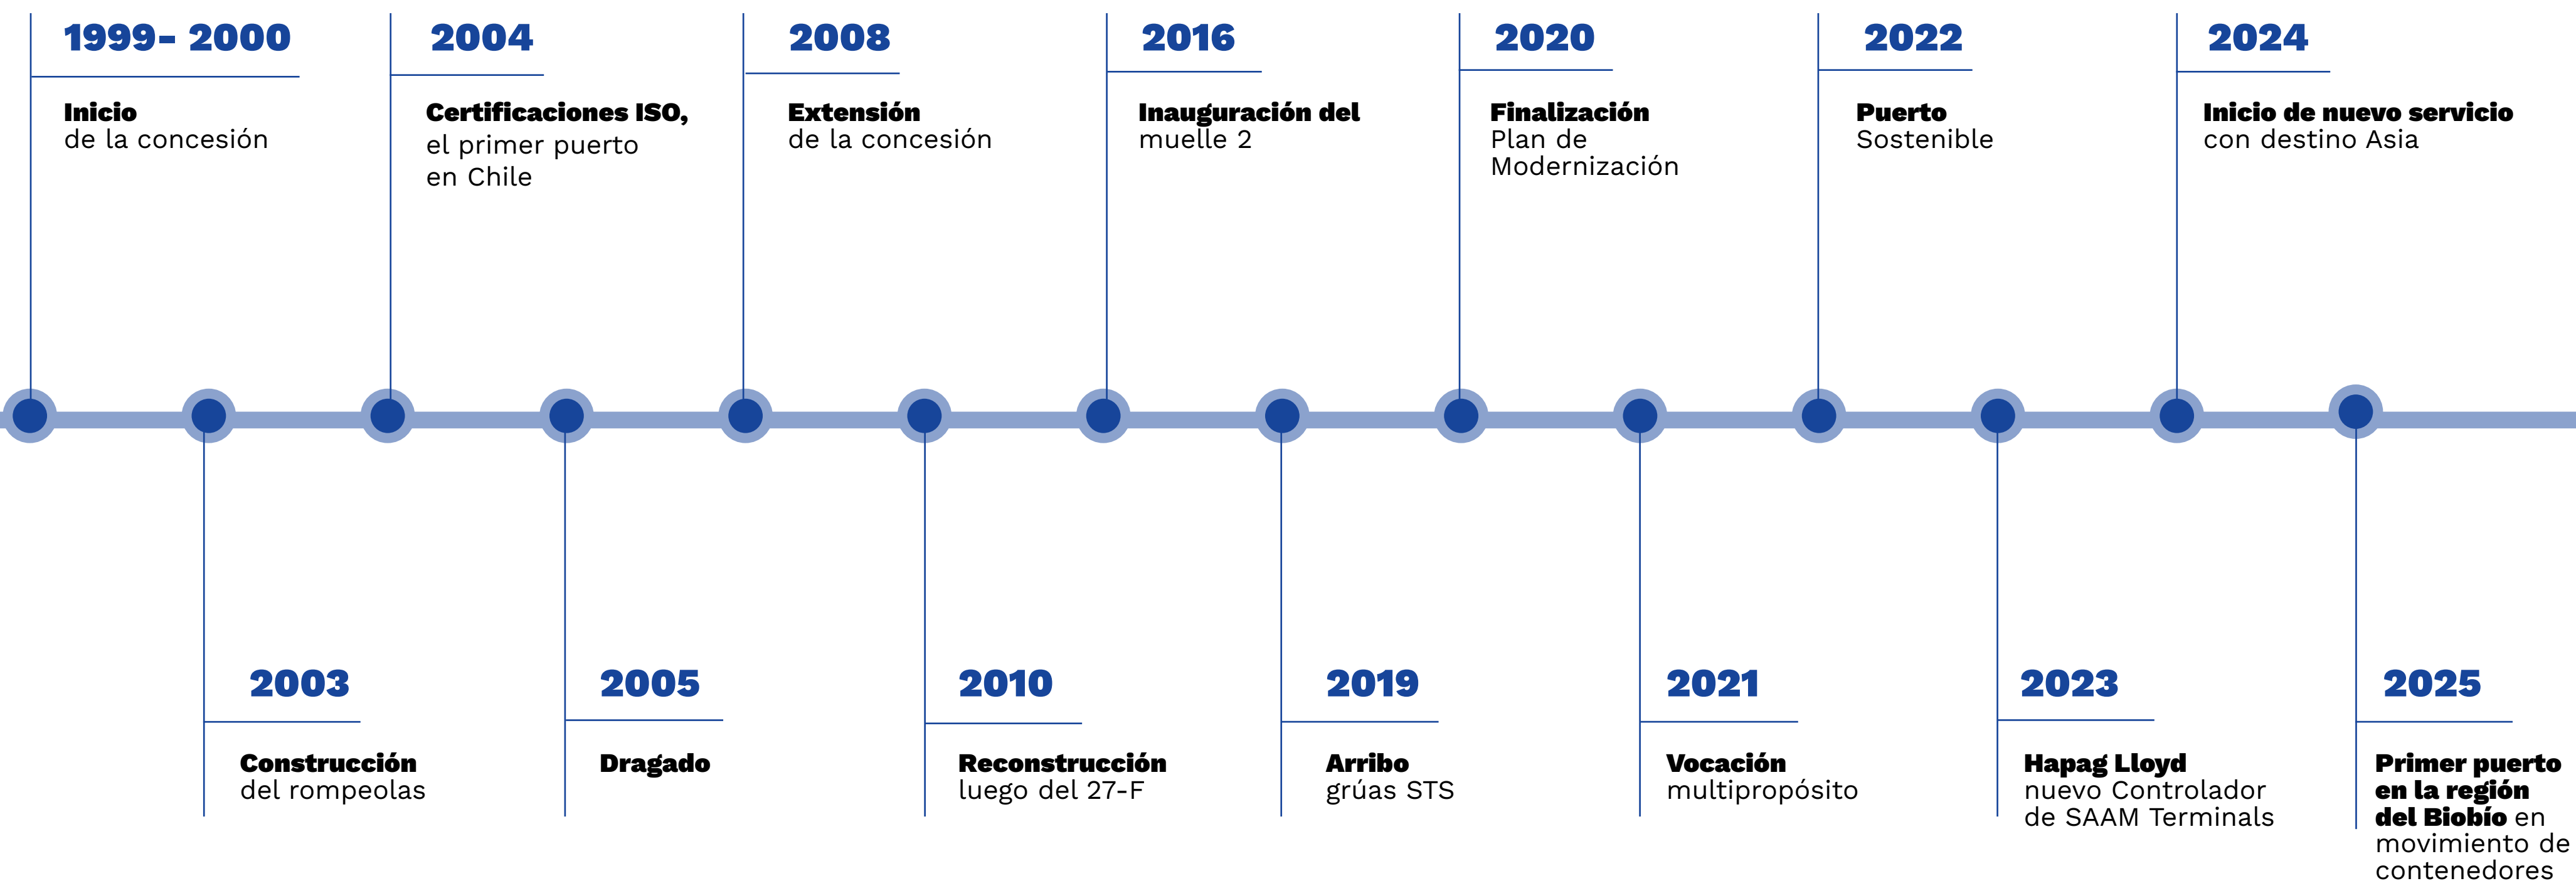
1999- 2000
Inicio
de la concesión

2003
Construcción
del rompeolas

2004
Certificaciones ISO,
el primer puerto
en Chile

2005
Dragado

2008
Extensión
de la concesión

2010
Reconstrucción
luego del 27-F

2016
Inauguración del
muelle 2

2019
Arribo
grúas STS

2020
Finalización
Plan de
Modernización

2021
Vocación
multipropósito

2022
Puerto
Sostenible

2023
Hapag Lloyd
nuevo Controlador
de SAAM Terminals

2024
Inicio de nuevo servicio
con destino Asia

2025
Primer puerto
en la región
del Biobío en
movimiento de
contenedores